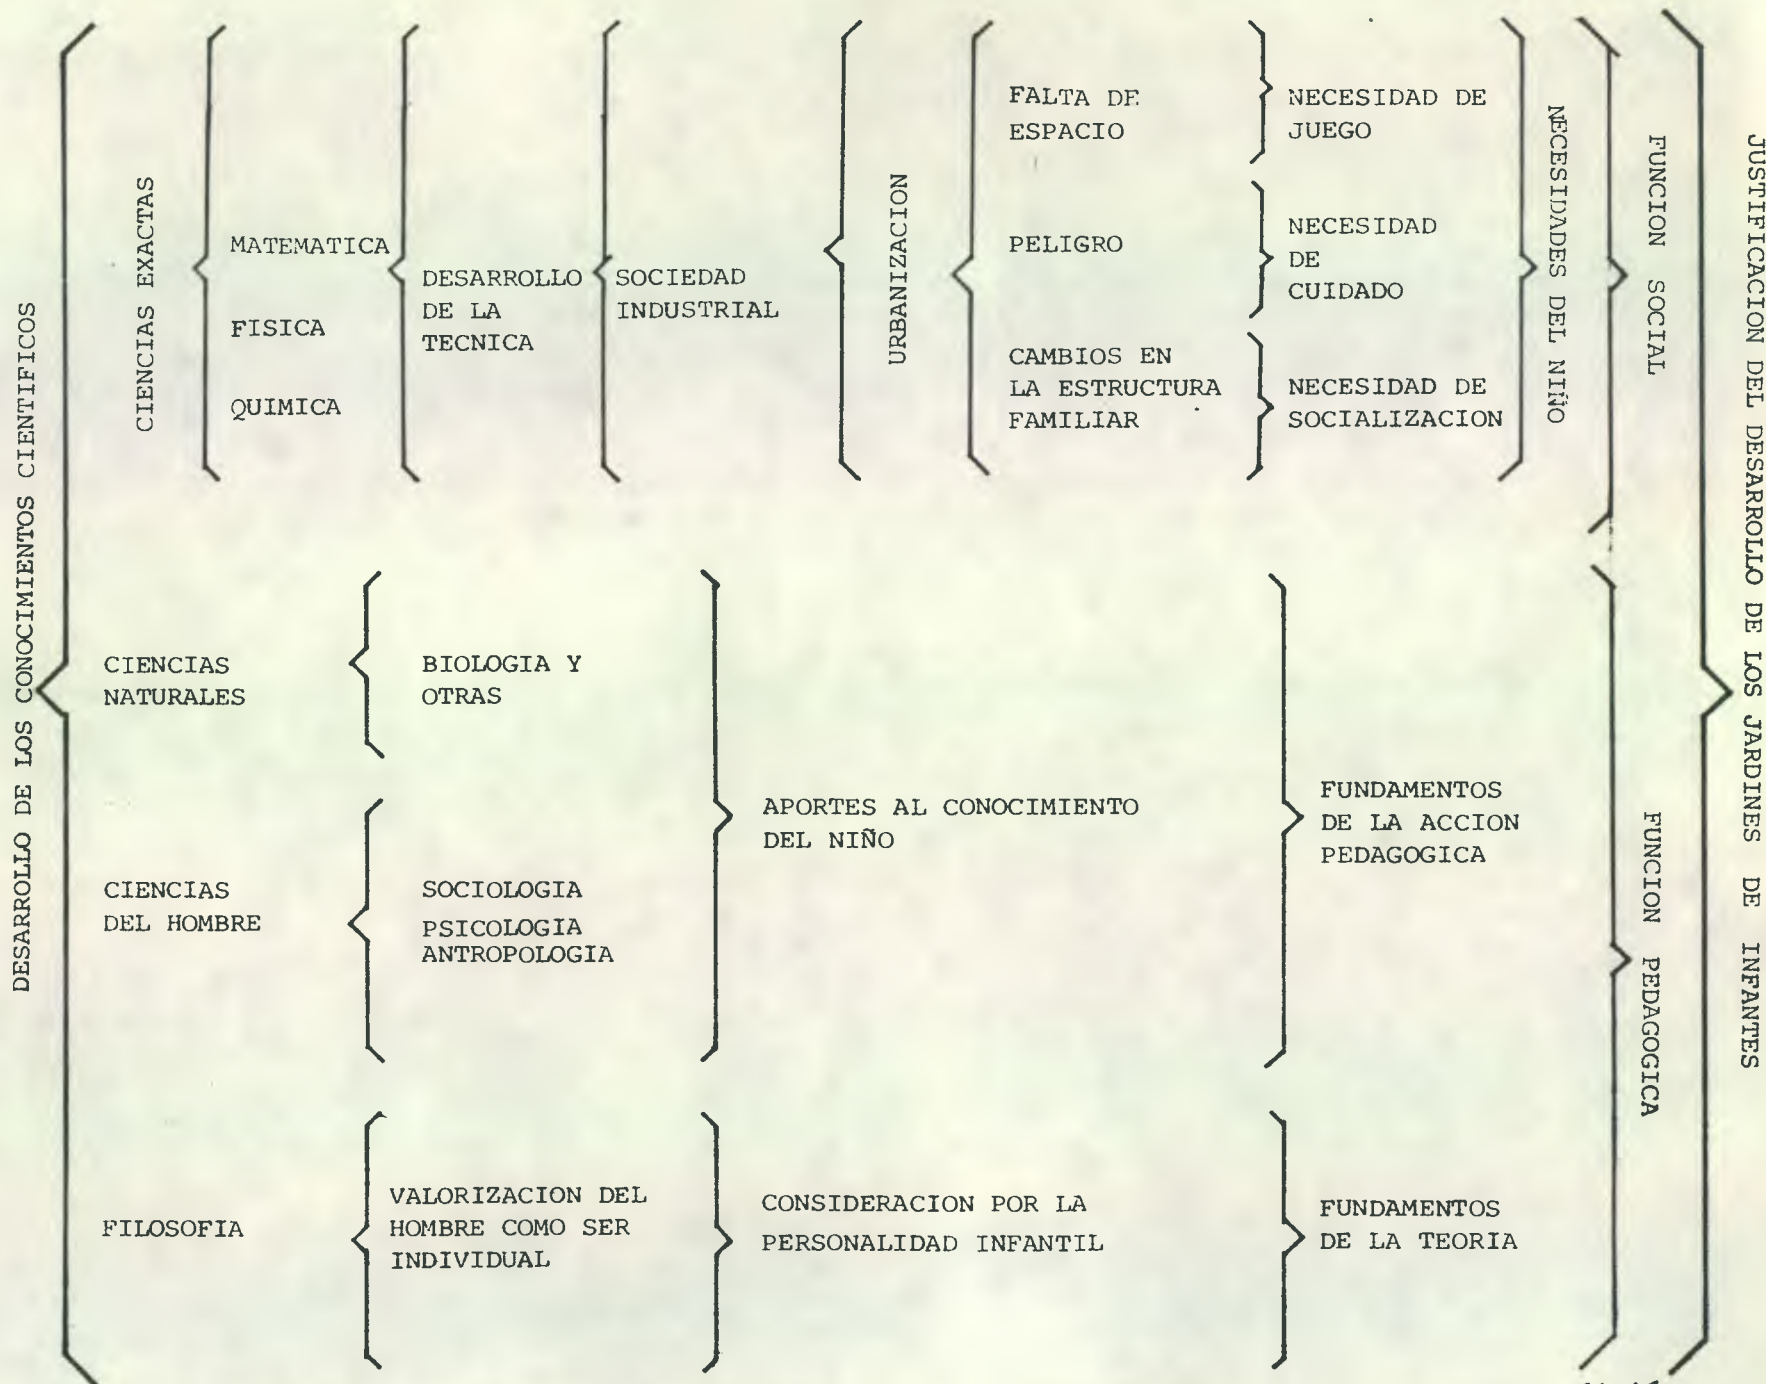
DESARROLLO DE LOS CONOCIMIENTOS CIENTIFICOS

CIENCIAS EXACTAS

MATEMATICA

FISICA

QUIMICA

DESARROLLO DE LA TECNICA

SOCIEDAD INDUSTRIAL

URBANIZACION

FALTA DE ESPACIO

NECESIDAD DE JUEGO

PELIGRO

NECESIDAD DE CUIDADO

CAMBIOS EN LA ESTRUCTURA FAMILIAR

NECESIDAD DE SOCIALIZACION

NECESIDADES DEL NIÑO

FUNCION SOCIAL

CIENCIAS NATURALES

BIOLOGIA Y OTRAS

CIENCIAS DEL HOMBRE

SOCIOLOGIA

PSICOLOGIA

ANTROPOLOGIA

APORTES AL CONOCIMIENTO DEL NIÑO

FUNDAMENTOS DE LA ACCION PEDAGOGICA

FILOSOFIA

VALORIZACION DEL HOMBRE COMO SER INDIVIDUAL

CONSIDERACION POR LA PERSONALIDAD INFANTIL

FUNDAMENTOS DE LA TEORIA

FUNCION PEDAGOGICA

JUSTIFICACION DEL DESARROLLO DE LOS JARDINES DE INFANTES